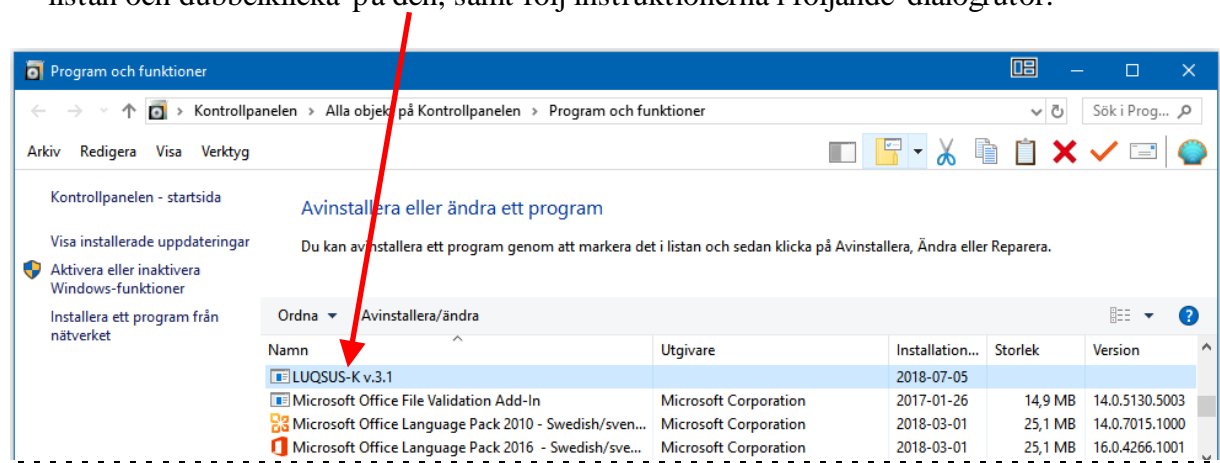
listan och dubbelklicka på den, samt följ instruktionerna i följande dialogrutor.

Program och funktioner

Kontrollpanelen > Alla objekt på Kontrollpanelen > Program och funktioner

Sök i Prog...

Arkiv Redigera Visa Verktyg

Kontrollpanelen - startsida

Visa installerade uppdateringar

Aktivera eller inaktivera Windows-funktioner

Installera ett program från nätverket

Avinstallera eller ändra ett program

Du kan avinstallera ett program genom att markera det i listan och sedan klicka på Avinstallera, Ändra eller Reparera.

Ordna ▾ Avinstallera/ändra

| Namn | Utgivare | Installation... | Storlek | Version |
|---|---|---|---|---|
| LUQSUS-K v.3.1 | | 2018-07-05 | | |
| Microsoft Office File Validation Add-In | Microsoft Corporation | 2017-01-26 | 14,9 MB | 14.0.5130.5003 |
| Microsoft Office Language Pack 2010 - Swedish/sven... | Microsoft Corporation | 2018-03-01 | 25,1 MB | 14.0.7015.1000 |
| Microsoft Office Language Pack 2016 - Swedish/sve... | Microsoft Corporation | 2018-03-01 | 25,1 MB | 16.0.4266.1001 |